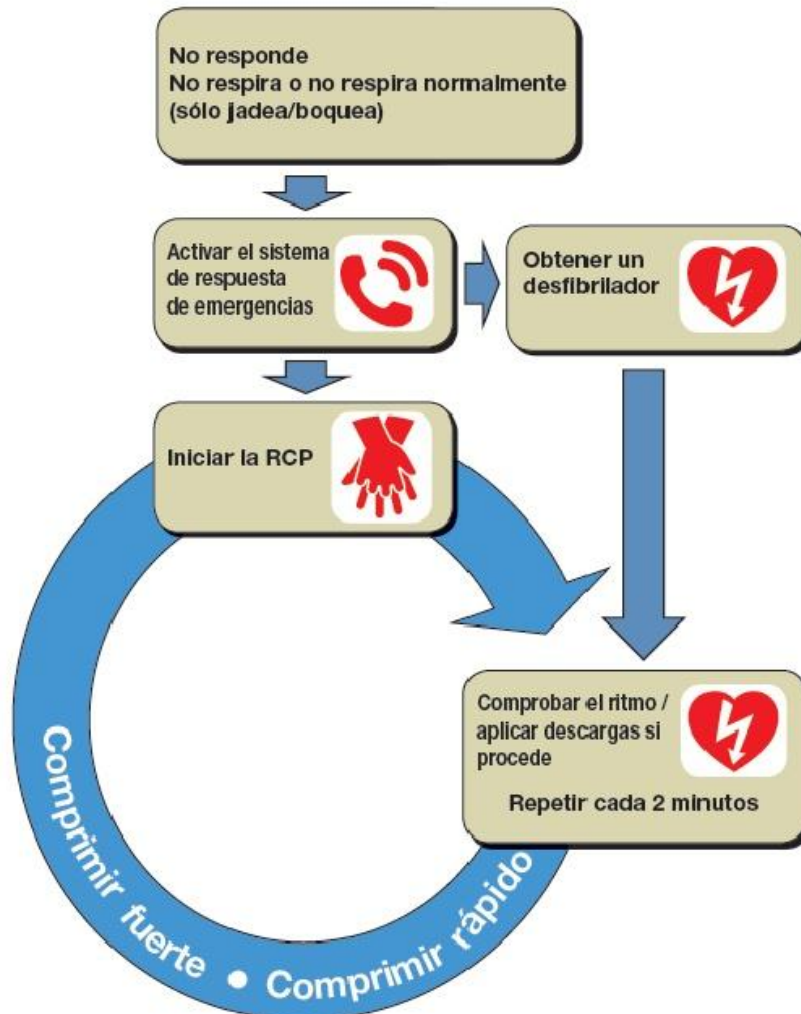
No responde
No respira o no respira normalmente (sólo jadea/boquea)

Activar el sistema de respuesta de emergencias

Obtener un desfibrilador

Iniciar la RCP

Comprobar el ritmo / aplicar descargas si procede

Repetir cada 2 minutos

Comprimir fuerte • Comprimir rápido